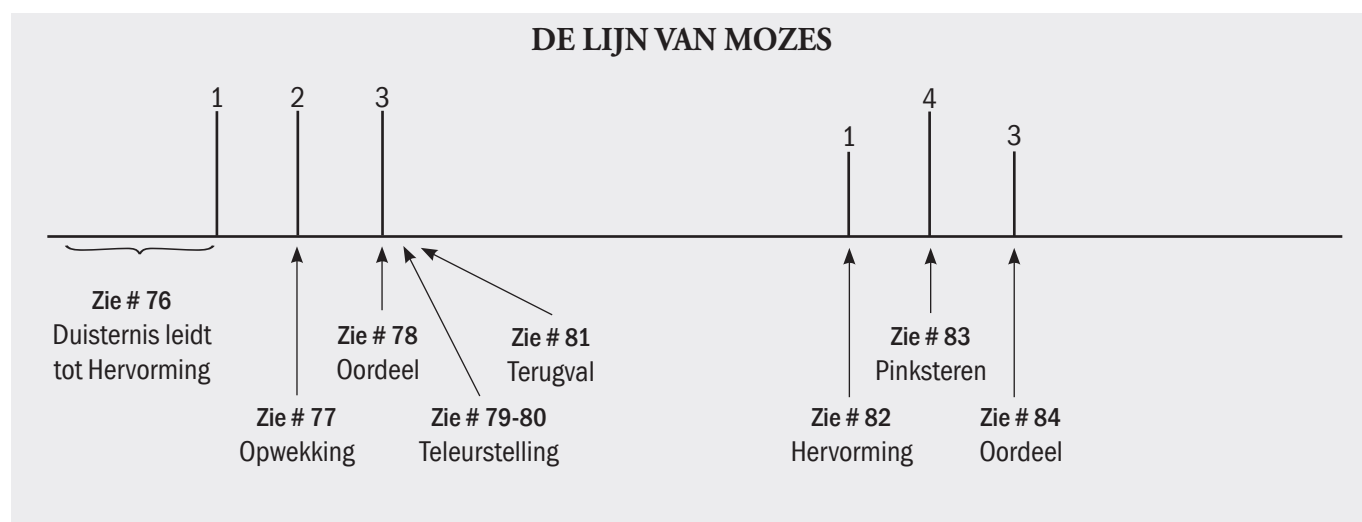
DE LIJN VAN MOZES

1 2 3 1 4 3

Zie # 76
Duisternis leidt tot Hervorming

Zie # 78
Oordeel

Zie # 81
Terugval

Zie # 77
Opwekking

Zie # 79-80
Teleurstelling

Zie # 83
Pinksteren

Zie # 82
Hervorming

Zie # 84
Oordeel